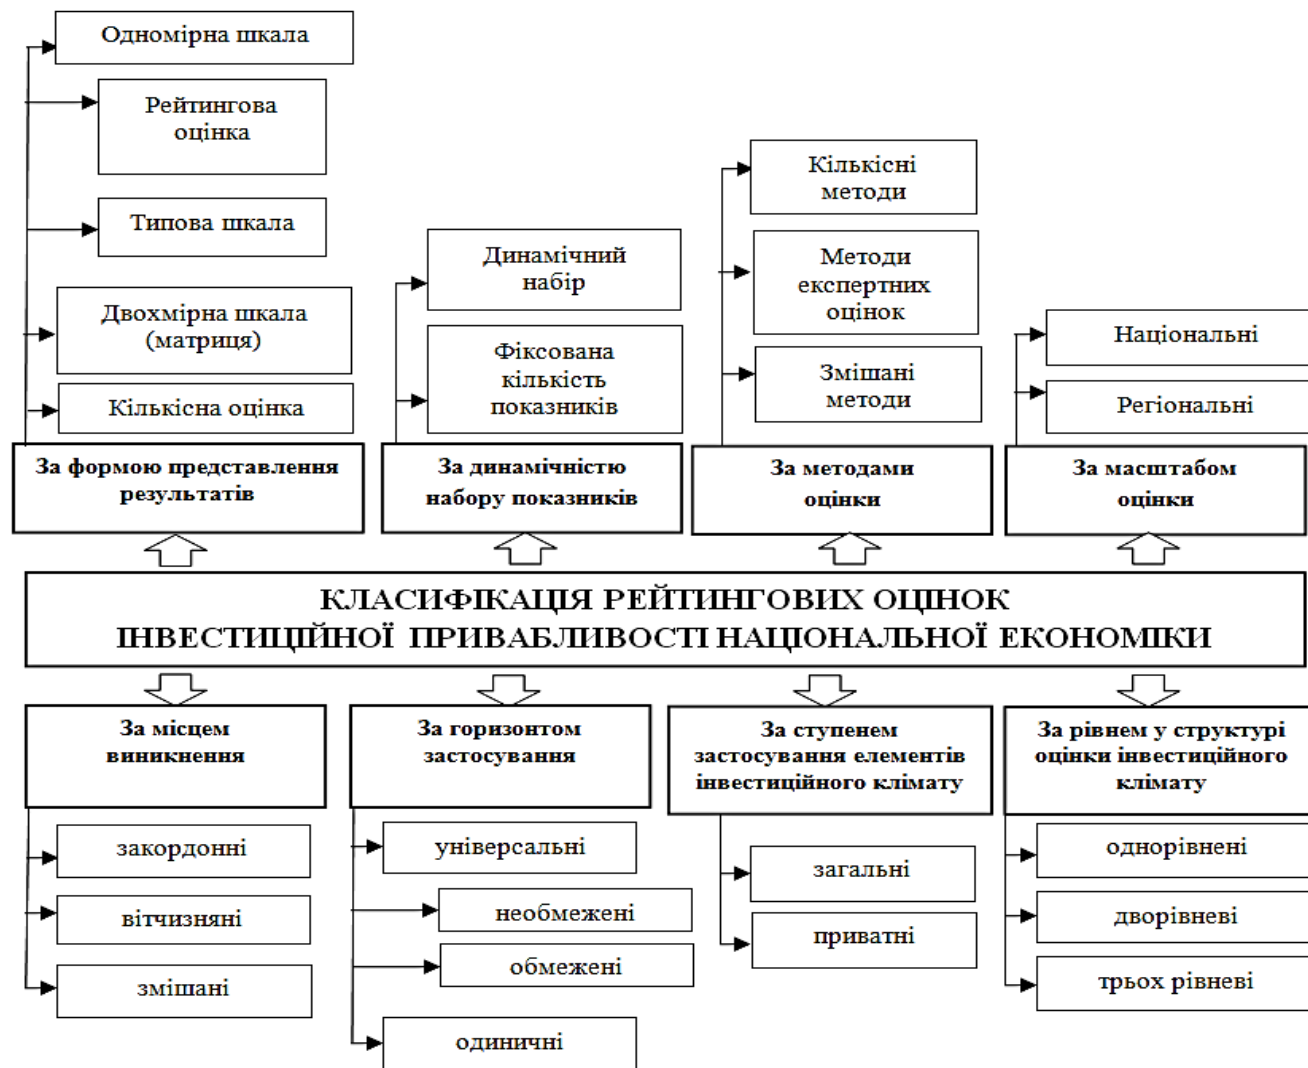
Одномірна шкала

Рейтингова оцінка

Типова шкала

Двохмірна шкала (матриця)

Кількісна оцінка

За формою представлення результатів

Динамічний набір

Фіксована кількість показників

За динамічністю набору показників

Кількісні методи

Методи експертних оцінок

Змішані методи

За методами оцінки

Національні

Регіональні

За масштабом оцінки

КЛАСИФІКАЦІЯ РЕЙТИНГОВИХ ОЦІНОК ІНВЕСТИЦІЙНОЇ ПРИВАБЛИВОСТІ НАЦІОНАЛЬНОЇ ЕКОНОМІКИ

За місцем виникнення

закордонні

вітчизняні

змішані

За горизонтом застосування

універсальні

необмежені

обмежені

одиничні

За ступенем застосування елементів інвестиційного клімату

загальні

приватні

За рівнем у структурі оцінки інвестиційного клімату

однорівнені

дворівневі

трьох рівневі